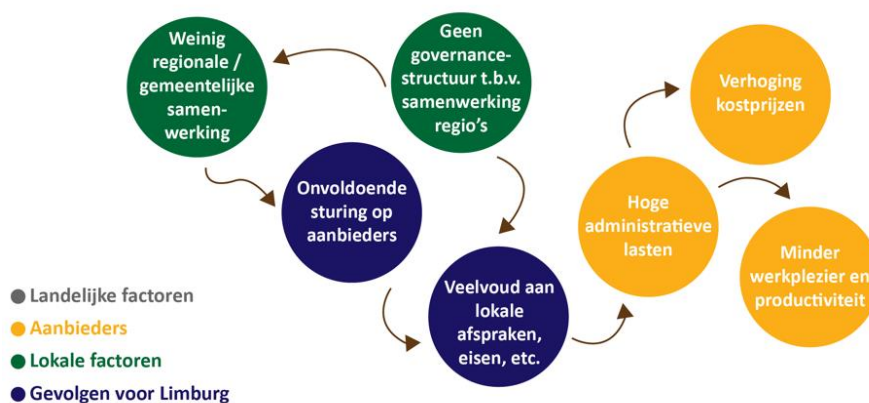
Weinig regionale / gemeentelijke samenwerking

Geen governancestructuur t.b.v. samenwerking regio's

Verhoging kostprijzen

Onvoldoende sturing op aanbieders

Hoge administratieve lasten

Minder werkplezier en productiviteit

Veelvoud aan lokale afspraken, eisen, etc.

● Landelijke factoren
● Aanbieders
● Lokale factoren
● Gevolgen voor Limburg